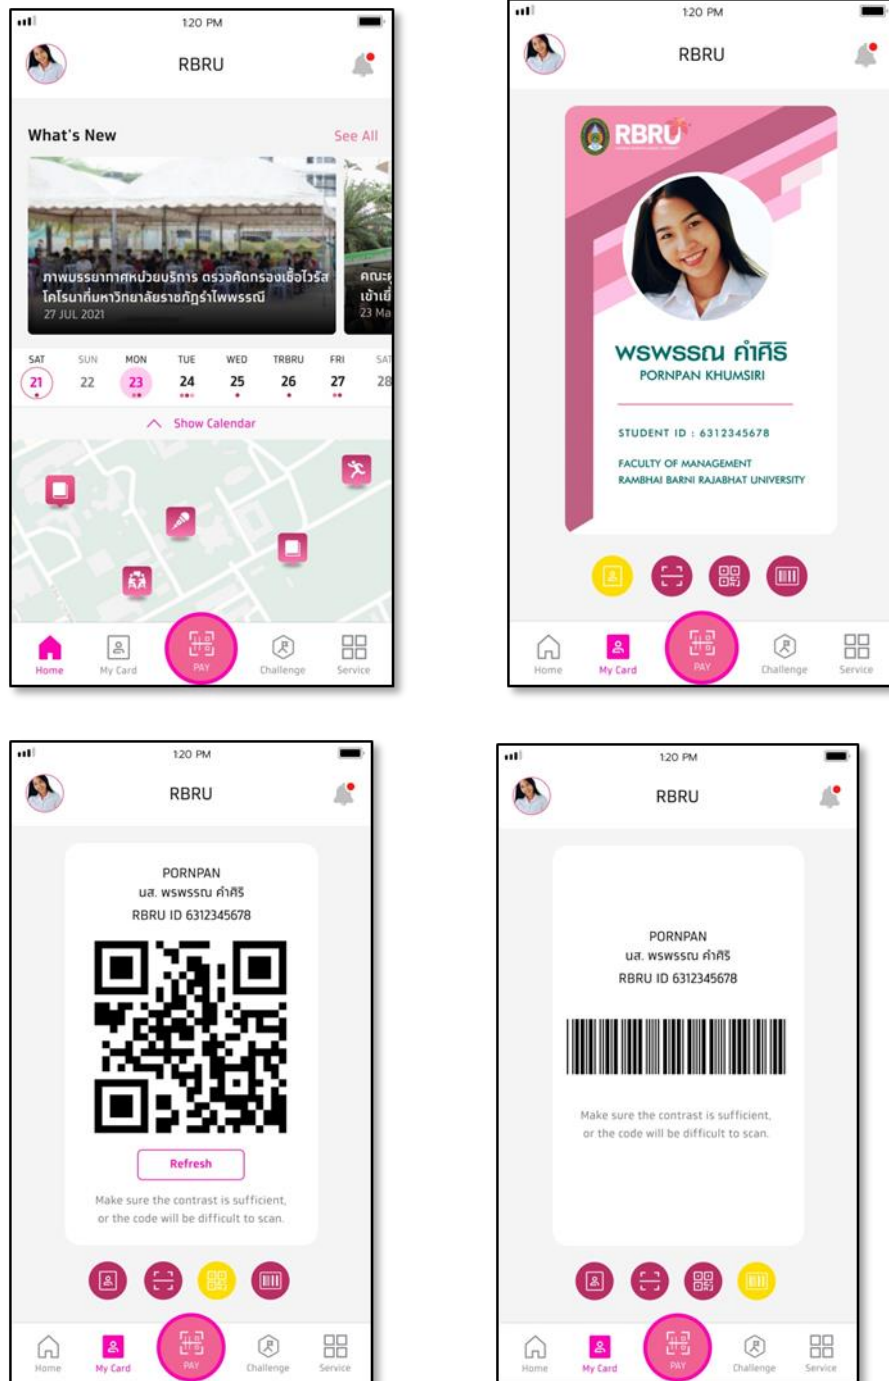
1:20 PM

RBRU

What's New

See All

ภาพบรรยากาศหน่วยบริการ ตรวจคัดกรองเชื้อไวรัสโคโรนาที่มหาวิทยาลัยราชภัฏรำไพพรรณี

27 JUL 2021

คณะ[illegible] เข้าเยี่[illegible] 23 Ma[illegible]

SAT 21
SUN 22
MON 23
TUE 24
WED 25
TRBRU 26
FRI 27
SAT 28

Show Calendar

Home
My Card
PAY
Challenge
Service

1:20 PM

RBRU

RBRU

พรพรรณ คำศิริ

PORNPAN KHUMSIRI

STUDENT ID : 6312345678

FACULTY OF MANAGEMENT
RAMBHAI BARNI RAJABHAT UNIVERSITY

Home
My Card
PAY
Challenge
Service

1:20 PM

RBRU

PORNPAN
นส. พรพรรณ คำศิริ
RBRU ID 6312345678

Refresh

Make sure the contrast is sufficient, or the code will be difficult to scan.

Home
My Card
PAY
Challenge
Service

1:20 PM

RBRU

PORNPAN
นส. พรพรรณ คำศิริ
RBRU ID 6312345678

Make sure the contrast is sufficient, or the code will be difficult to scan.

Home
My Card
PAY
Challenge
Service